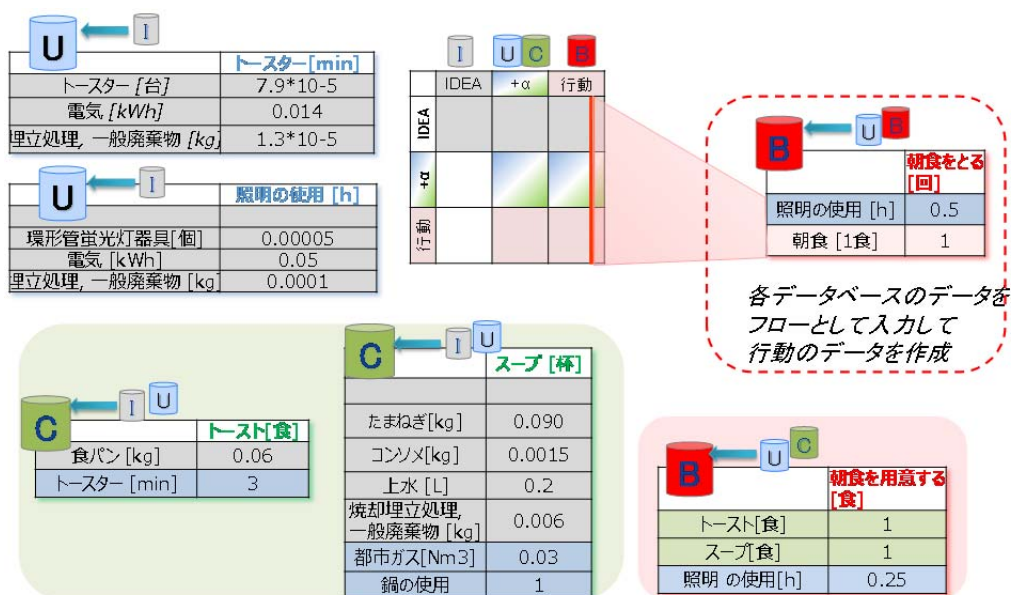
U I

| | トースター[min] |
|---|---|
| トースター [台] | 7.9*10-5 |
| 電気 [kWh] | 0.014 |
| 埋立処理, 一般廃棄物 [kg] | 1.3*10-5 |

U I

| | 照明の使用 [h] |
|---|---|
| | |
| 環形管蛍光灯器具[個] | 0.00005 |
| 電気 [kWh] | 0.05 |
| 埋立処理, 一般廃棄物 [kg] | 0.0001 |

I U C B

| | IDEA | +α | 行動 |
|---|---|---|---|
| IDEA | | | |
| +α | | | |
| 行動 | | | |

B U B

| | 朝食をとる [回] |
|---|---|
| 照明の使用 [h] | 0.5 |
| 朝食 [1食] | 1 |

各データベースのデータを フローとして入力して 行動のデータを作成

C I U

| | スープ [杯] |
|---|---|
| | |
| たまねぎ[kg] | 0.090 |
| コンソメ[kg] | 0.0015 |
| 上水 [L] | 0.2 |
| 焼却埋立処理, 一般廃棄物 [kg] | 0.006 |
| 都市ガス[Nm3] | 0.03 |
| 鍋の使用 | 1 |

C I U

| | トースト[食] |
|---|---|
| 食パン [kg] | 0.06 |
| トースター [min] | 3 |

B U C

| | 朝食を用意する [食] |
|---|---|
| トースト[食] | 1 |
| スープ[食] | 1 |
| 照明 の使用[h] | 0.25 |